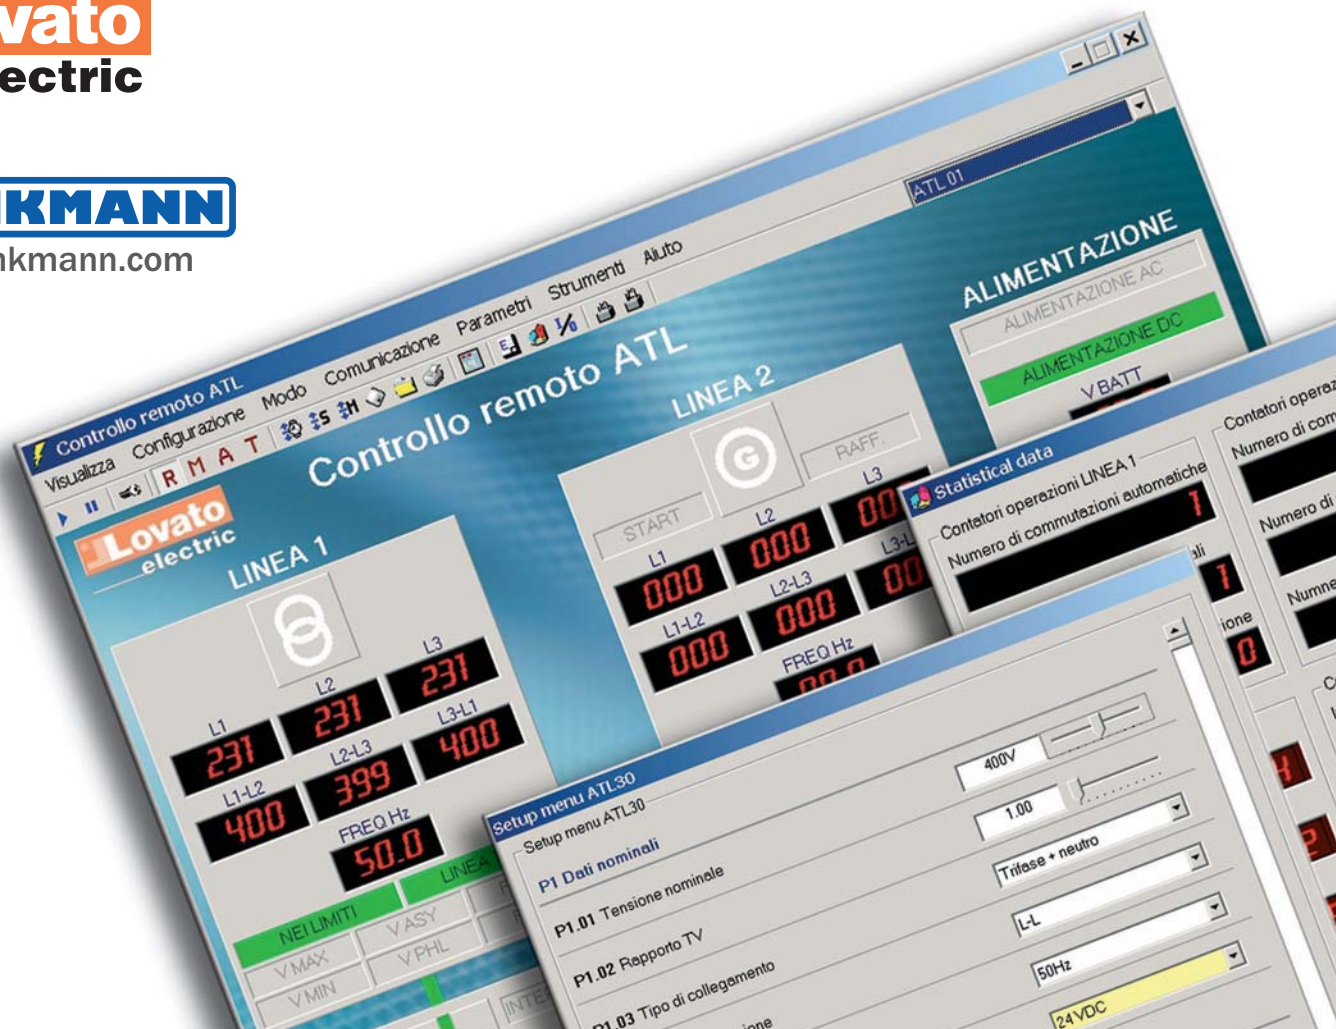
vato
ectric

KMANN
kmann.com

Controllo remoto ATL
Visualizza Configurazione Modo Comunicazione Parametri Strumenti Aiuto
R M A T
ATL 01
Controllo remoto ATL
Lovato electric
LINEA 1
L1 231
L2 231
L3 231
L1-L2 400
L2-L3 399
L3-L1 400
FREQ Hz 50.0
LINEA
NEI LIMITI
V MAX
V MIN
V ASY
V PHL
INTE
LINEA 2
START
RAFF.
L1 000
L2 000
L3 000
L1-L2 000
L2-L3 000
L3-L1 000
FREQ Hz 00.0
ALIMENTAZIONE
ALIMENTAZIONE AC
ALIMENTAZIONE DC
V BATT

Statistical data
Contatori operazioni LINEA 1
Numero di commutazioni automatiche 1
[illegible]ali 1
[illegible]ione 0
Contatori operaz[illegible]
Numero di com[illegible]
Numero di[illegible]
Numne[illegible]

Setup menu ATL30
Setup menu ATL30
P1 Dati nominali
P1.01 Tensione nominale 400V
P1.02 Rapporto TV 1.00
P1.03 Tipo di collegamento Trifase + neutro
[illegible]ione L-L
50Hz
24VDC